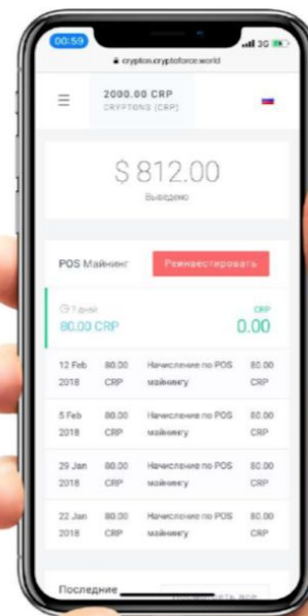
00:59

3G

crypton.cryptoforce.world

2000.00 CRP
CRYPTONS (CRP)

$ 812.00
Выведено

POS Майнинг

Реинвестировать

7 дней
80.00 CRP

CRP
0.00

| 12 Feb 2018 | 80.00 CRP | Начисление по POS майнингу | 80.00 CRP |
|---|---|---|---|
| 5 Feb 2018 | 80.00 CRP | Начисление по POS майнингу | 80.00 CRP |
| 29 Jan 2018 | 80.00 CRP | Начисление по POS майнингу | 80.00 CRP |
| 22 Jan 2018 | 80.00 CRP | Начисление по POS майнингу | 80.00 CRP |

Последние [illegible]